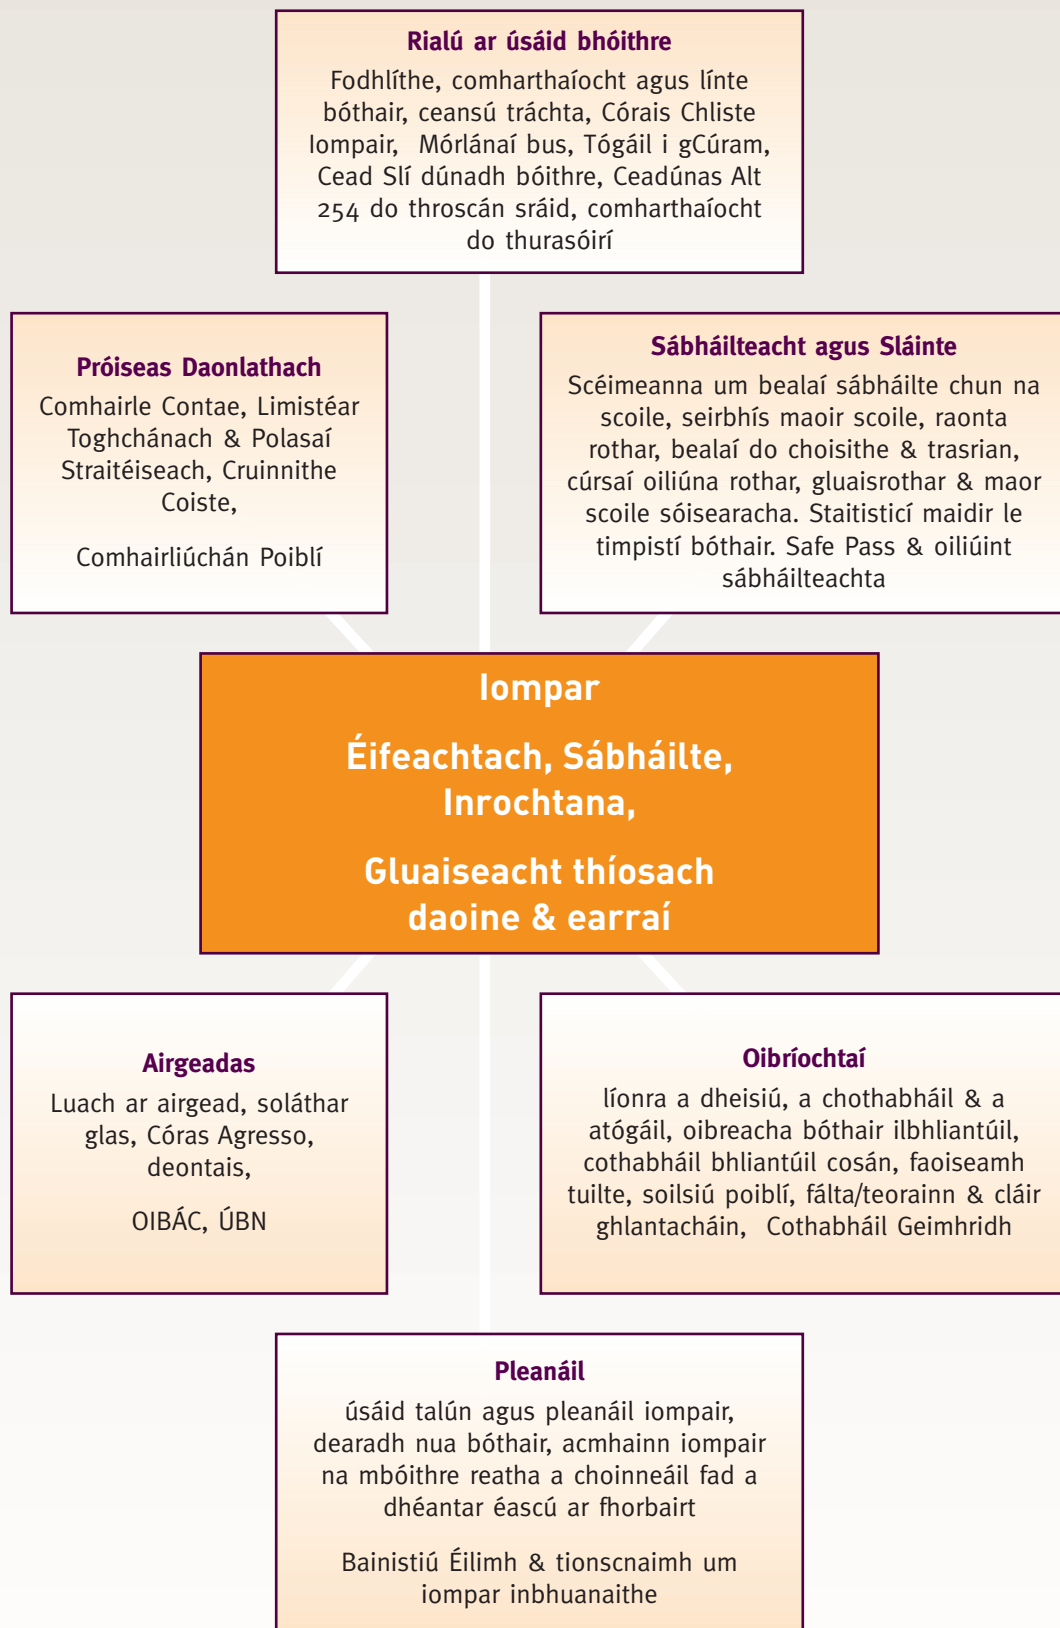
Rialú ar úsáid bhóithre

Fodhlíthe, comharthaíocht agus línte bóthair, ceansú tráchta, Córais Chliste Iompair, Mórlánaí bus, Tógáil i gCúram, Cead Slí dúnadh bóithre, Ceadúnas Alt 254 do throscán sráid, comharthaíocht do thurasóirí

Próiseas Daonlathach

Comhairle Contae, Limistéar Toghchánach & Polasaí Straitéiseach, Cruinnithe Coiste,

Comhairliúchán Poiblí

Sábháilteacht agus Sláinte

Scéimeanna um bealaí sábháilte chun na scoile, seirbhís maoir scoile, raonta rothar, bealaí do choisithe & trasrian, cúrsaí oiliúna rothar, gluaisrothar & maor scoile sóisearacha. Staitisticí maidir le timpistí bóthair. Safe Pass & oiliúint sábháilteachta

Iompar

Éifeachtach, Sábháilte, Inrochtana,

Gluaiseacht thíosach daoine & earraí

Airgeadas

Luach ar airgead, soláthar glas, Córas Agresso, deontais,

OIBÁC, ÚBN

Oibríochtaí

líonra a dheisiú, a chothabháil & a atógáil, oibreacha bóthair ilbhliantúil, cothabháil bhliantúil cosán, faoiseamh tuilte, soilsiú poiblí, fálta/teorainn & cláir ghlantacháin, Cothabháil Geimhridh

Pleanáil

úsáid talún agus pleanáil iompair, dearadh nua bóthair, acmhainn iompair na mbóithre reatha a choinneáil fad a dhéantar éascú ar fhorbairt

Bainistiú Éilimh & tionscnaimh um iompar inbhuanaithe